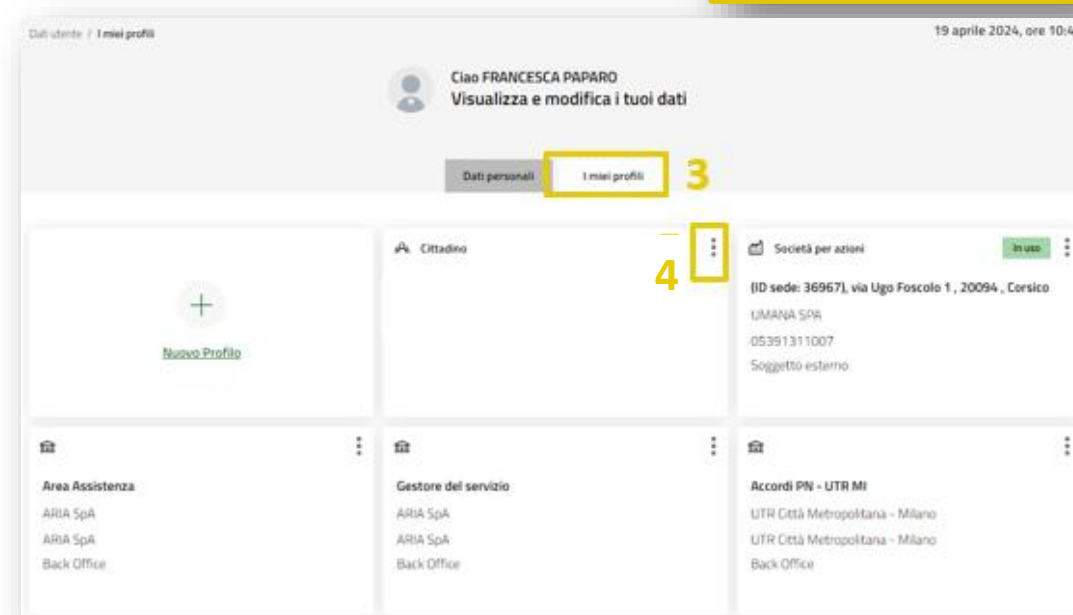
Dati utente / I miei profili

19 aprile 2024, ore 10:4

Ciao FRANCESCA PAPARO
Visualizza e modifica i tuoi dati

Dati personali

I miei profili

3

Nuovo Profilo

Cittadino

4

Società per azioni

In uso

(ID sede: 36967), via Ugo Foscolo 1 , 20094 , Corsico
UMANA SPA
05391311007
Soggetto esterno

Area Assistenza
ARIA SpA
ARIA SpA
Back Office

Gestore del servizio
ARIA SpA
ARIA SpA
Back Office

Accordi PN - UTR MI
UTR Città Metropolitana - Milano
UTR Città Metropolitana - Milano
Back Office